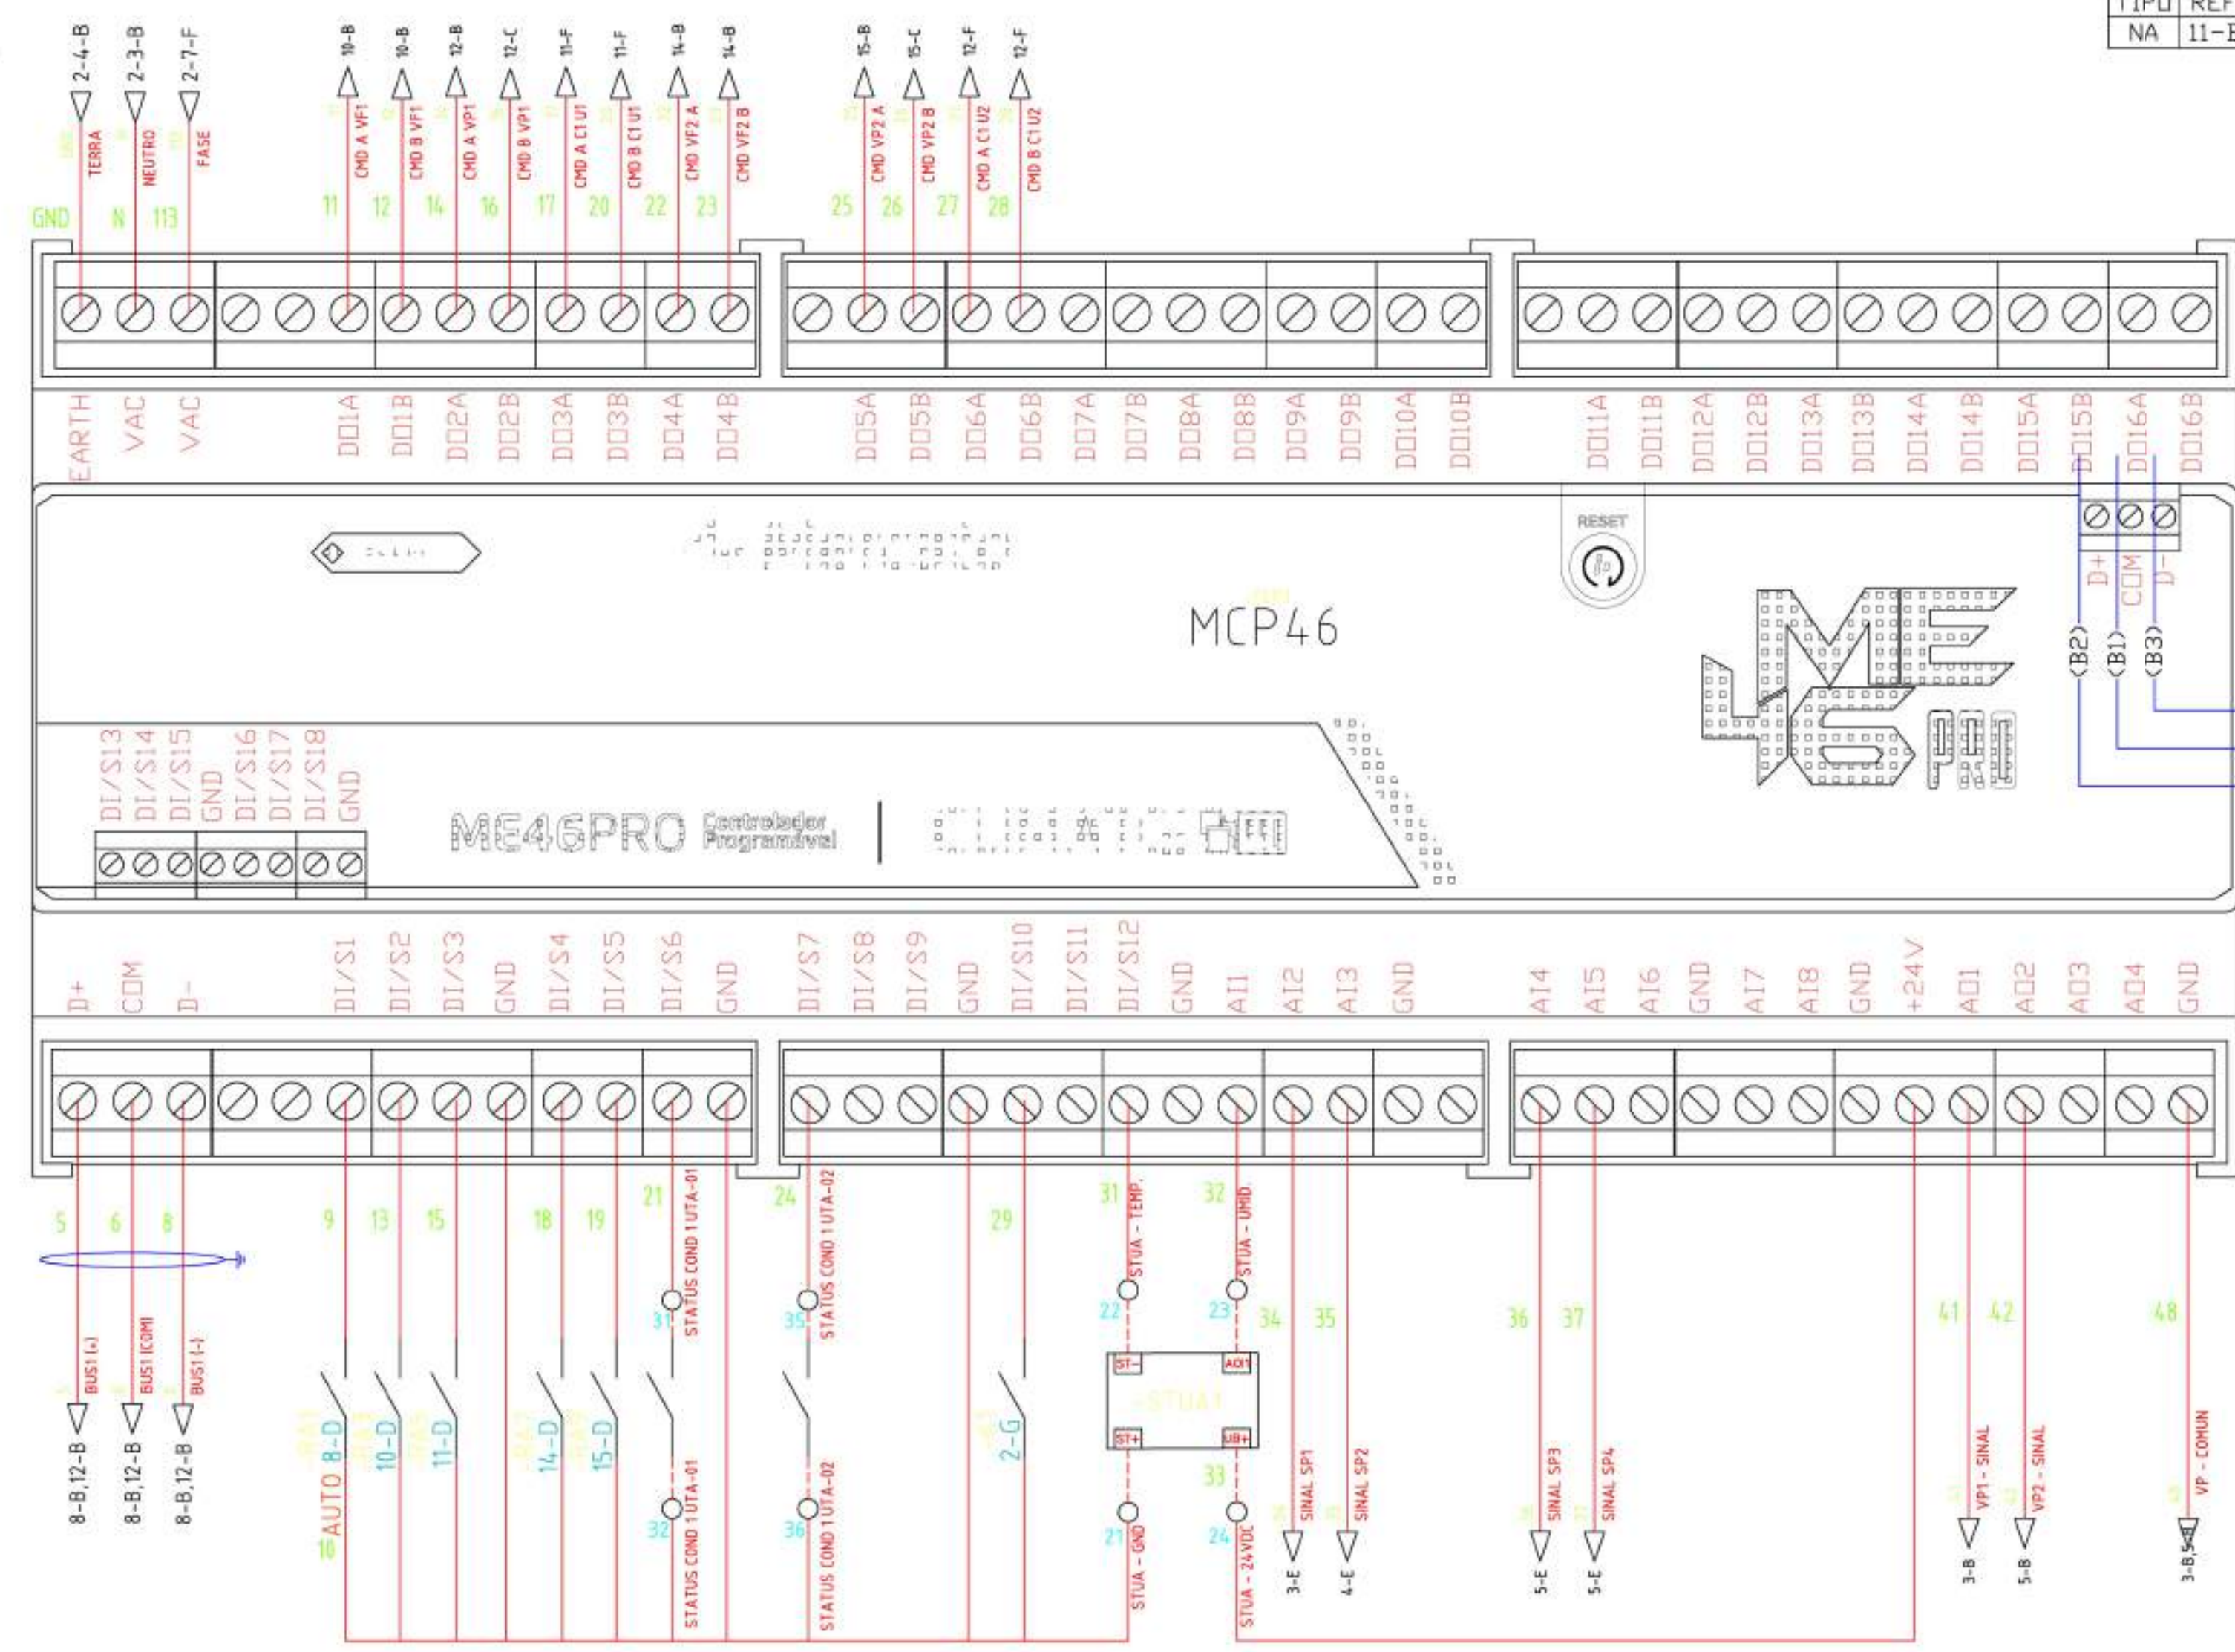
| TIPO | REF |
|---|---|
| NA | 11-E |

2-4-B
2-3-B
2-7-F
10-B
10-B
12-B
12-C
11-F
11-F
14-B
14-B
15-B
15-C
12-F
12-F

TERRA
NEUTRO
FASE
CMD A VF1
CMD B VF1
CMD A VP1
CMD B VP1
CMD A C1 U1
CMD B C1 U1
CMD VF2 A
CMD VF2 B
CMD VP2 A
CMD VP2 B
CMD A C1 U2
CMD B C1 U2

GND N 113 11 12 14 16 17 20 22 23 25 26 27 28

EARTH VAC VAC DO1A DO1B DO2A DO2B DO3A DO3B DO4A DO4B DO5A DO5B DO6A DO6B DO7A DO7B DO8A DO8B DO9A DO9B DO10A DO10B DO11A DO11B DO12A DO12B DO13A DO13B DO14A DO14B DO15A DO15B DO16A DO16B

RESET
D+ COM D-
(B2) (B1) (B3)

MCP46

DI/S13 DI/S14 DI/S15 GND DI/S16 DI/S17 DI/S18 GND

ME46PRO Controlador Programável

D+ COM D- DI/S1 DI/S2 DI/S3 GND DI/S4 DI/S5 DI/S6 GND DI/S7 DI/S8 DI/S9 GND DI/S10 DI/S11 DI/S12 GND AI1 AI2 AI3 GND AI4 AI5 AI6 GND AI7 AI8 GND +24V AO1 AO2 AO3 AO4 GND

5 6 8 9 13 15 18 19 21 24 29 31 32

BUS1 (+)
BUS1 (COM)
BUS1 (-)
8-B,12-B
8-B,12-B
8-B,12-B

AUTO 8-D 10
10-D
11-D
14-D
15-D
2-G

31 STATUS COND 1 UTA-01
32 STATUS COND 1 UTA-01
35 STATUS COND 1 UTA-02
36 STATUS COND 1 UTA-02

STUA - TEMP.
STUA - UMID.
22 23 34 35
ST- AO1
STUA1
ST+ UB+
33
21 STUA - GND
24 STUA - 24VDC

SINAL SP1 3-E
SINAL SP2 4-E
36 37
SINAL SP3 5-E
SINAL SP4 5-E

41 42 48
VP1 - SINAL 3-B
VP2 - SINAL 5-B
VP - COMUN 3-B,5-B